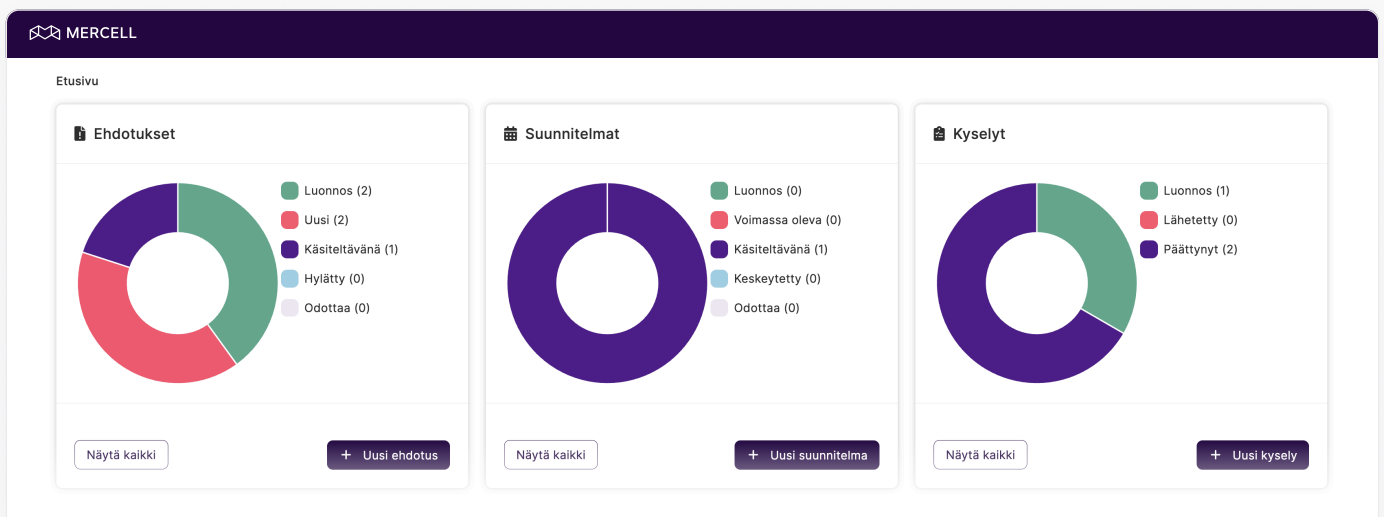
MERCELL

Etusivu

Ehdotukset

Luonnos (2)
Uusi (2)
Käsiteltävänä (1)
Hylätty (0)
Odottaa (0)

Näytä kaikki
+ Uusi ehdotus

Suunnitelmat

Luonnos (0)
Voimassa oleva (0)
Käsiteltävänä (1)
Keskeytetty (0)
Odottaa (0)

Näytä kaikki
+ Uusi suunnitelma

Kyselyt

Luonnos (1)
Lähetetty (0)
Päättynyt (2)

Näytä kaikki
+ Uusi kysely